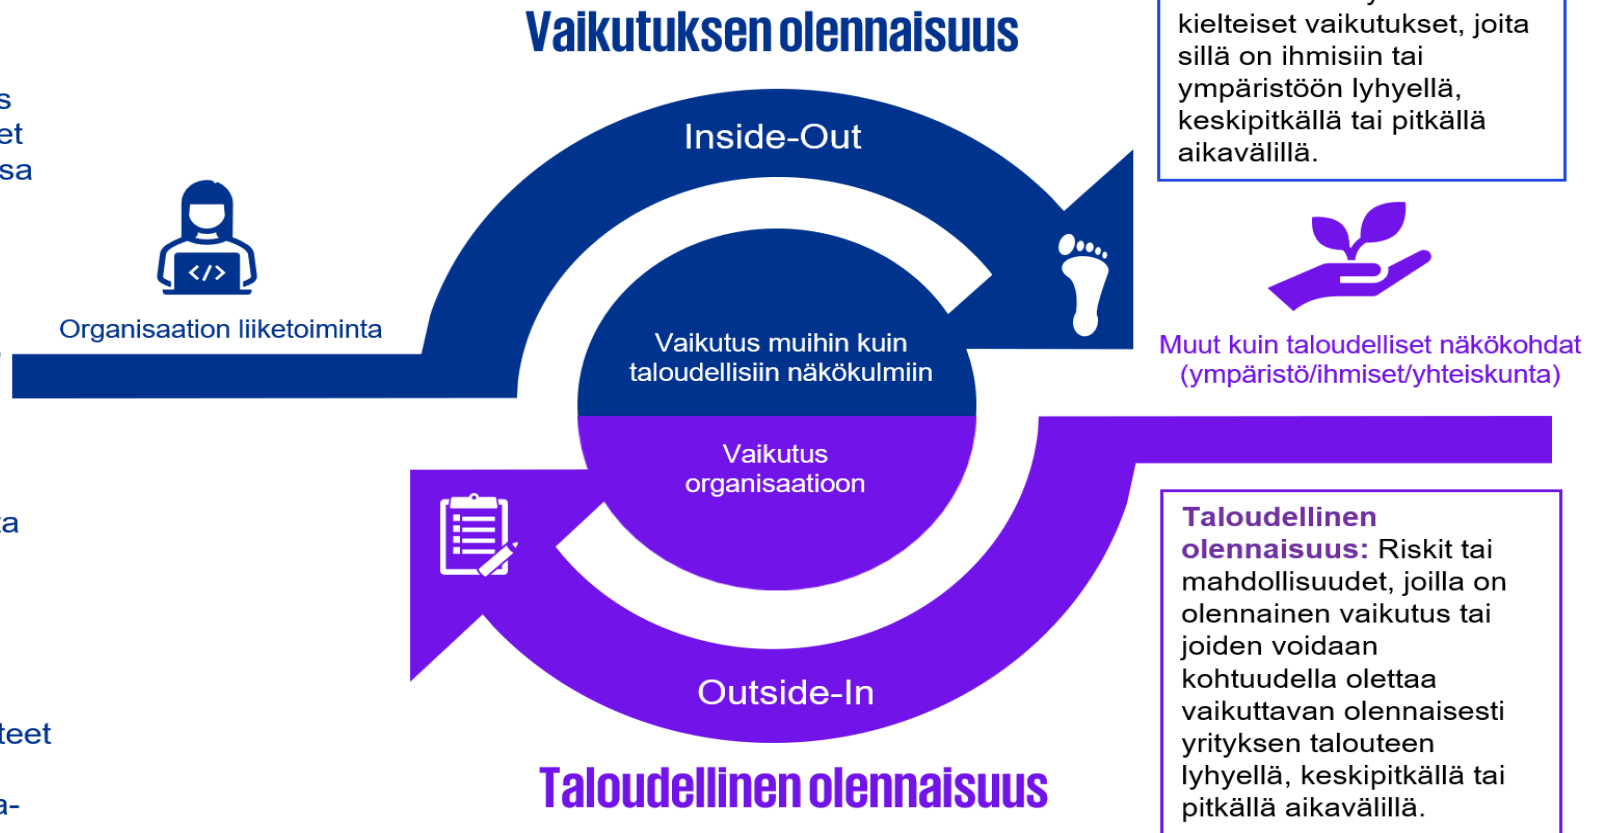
s
et
sa

a

teet

a-

Vaikutuksen olennaisuus

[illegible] kielteiset vaikutukset, joita sillä on ihmisiin tai ympäristöön lyhyellä, keskipitkällä tai pitkällä aikavälillä.

Inside-Out

Organisaation liiketoiminta

Vaikutus muihin kuin taloudellisiin näkökulmiin

Vaikutus organisaatioon

Muut kuin taloudelliset näkökohdat (ympäristö/ihmiset/yhteiskunta)

Outside-In

Taloudellinen olennaisuus: Riskit tai mahdollisuudet, joilla on olennainen vaikutus tai joiden voidaan kohtuudella olettaa vaikuttavan olennaisesti yrityksen talouteen lyhyellä, keskipitkällä tai pitkällä aikavälillä.

Taloudellinen olennaisuus